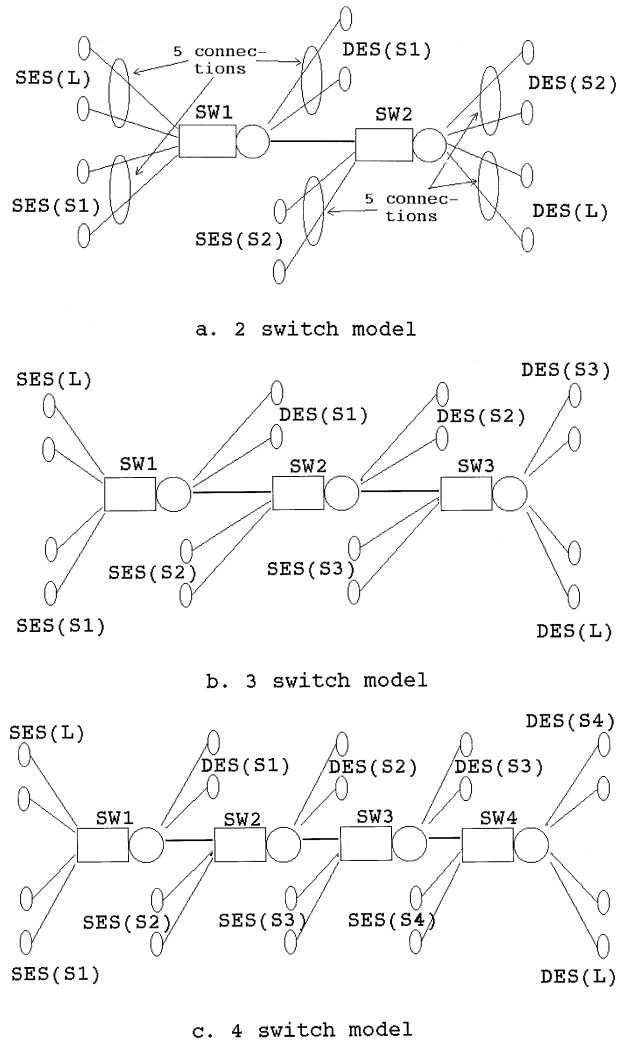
SES(L)

5 connections

DES(S1)

SW1

SW2

DES(S2)

SES(S1)

5 connections

DES(L)

SES(S2)

a. 2 switch model

SES(L)

DES(S1)

DES(S2)

DES(S3)

SW1

SW2

SW3

SES(S2)

SES(S3)

SES(S1)

DES(L)

b. 3 switch model

SES(L)

DES(S1)

DES(S2)

DES(S3)

DES(S4)

SW1

SW2

SW3

SW4

SES(S2)

SES(S3)

SES(S4)

SES(S1)

DES(L)

c. 4 switch model